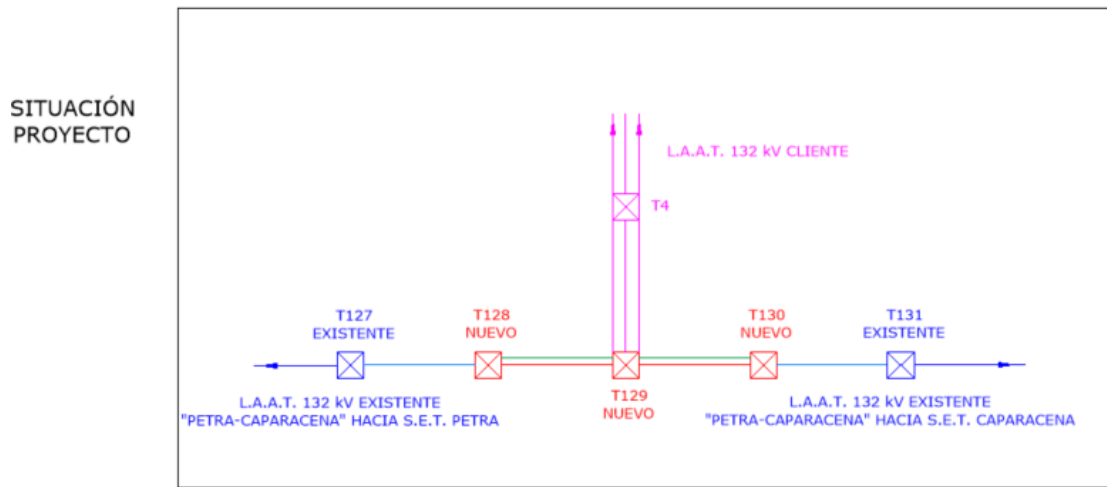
SITUACIÓN
PROYECTO

L.A.A.T. 132 kV CLIENTE

T4

T127
EXISTENTE

T128
NUEVO

T130
NUEVO

T131
EXISTENTE

L.A.A.T. 132 kV EXISTENTE
"PETRA-CAPARACENA" HACIA S.E.T. PETRA

T129
NUEVO

L.A.A.T. 132 kV EXISTENTE
"PETRA-CAPARACENA" HACIA S.E.T. CAPARACENA